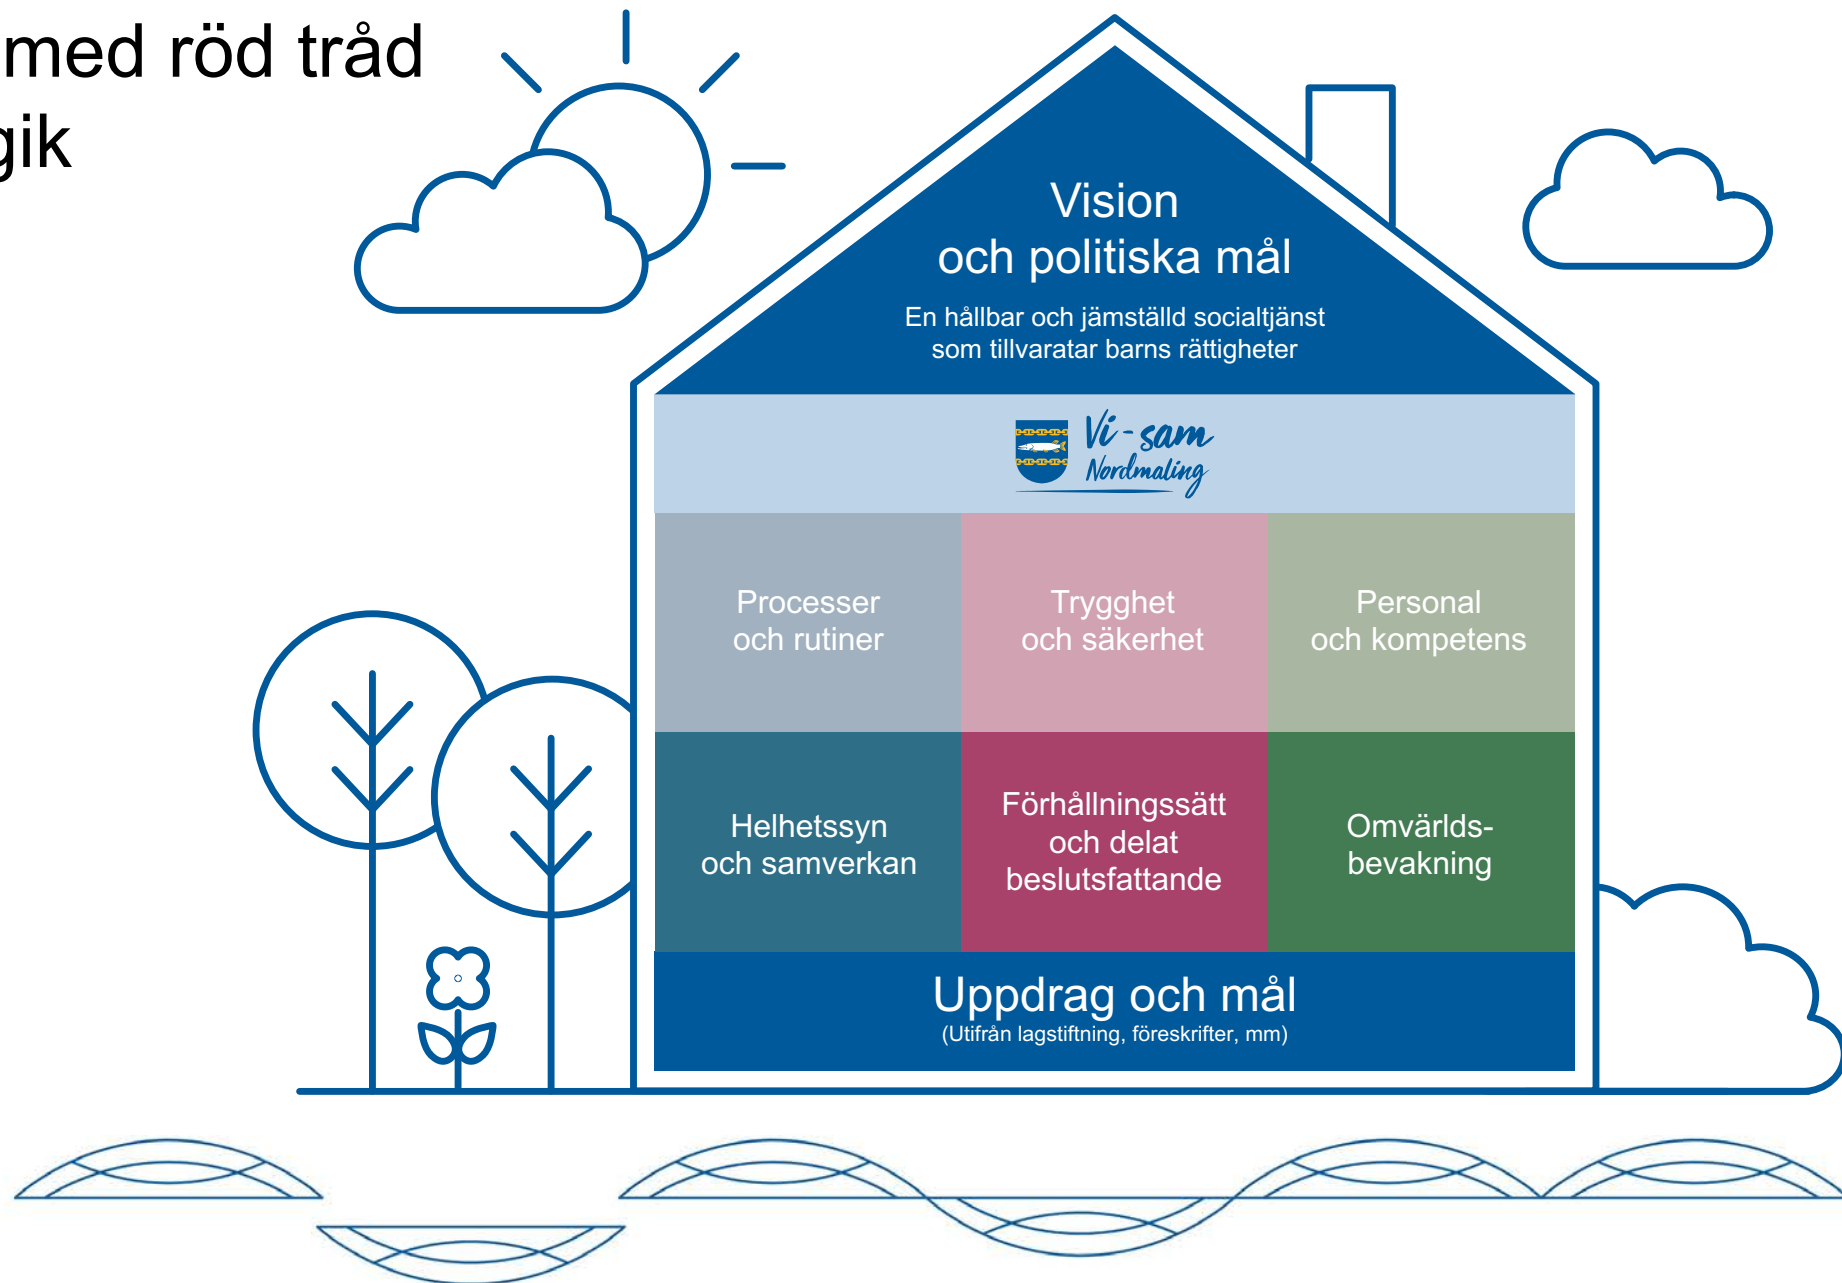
med röd tråd
gik

Vision
och politiska mål
En hållbar och jämställd socialtjänst som tillvaratar barns rättigheter

Vi-sam
Nordmaling

| Processer och rutiner | Trygghet och säkerhet | Personal och kompetens |
|---|---|---|
| Helhetssyn och samverkan | Förhållningssätt och delat beslutsfattande | Omvärlds-bevakning |

Uppdrag och mål
(Utifrån lagstiftning, föreskrifter, mm)